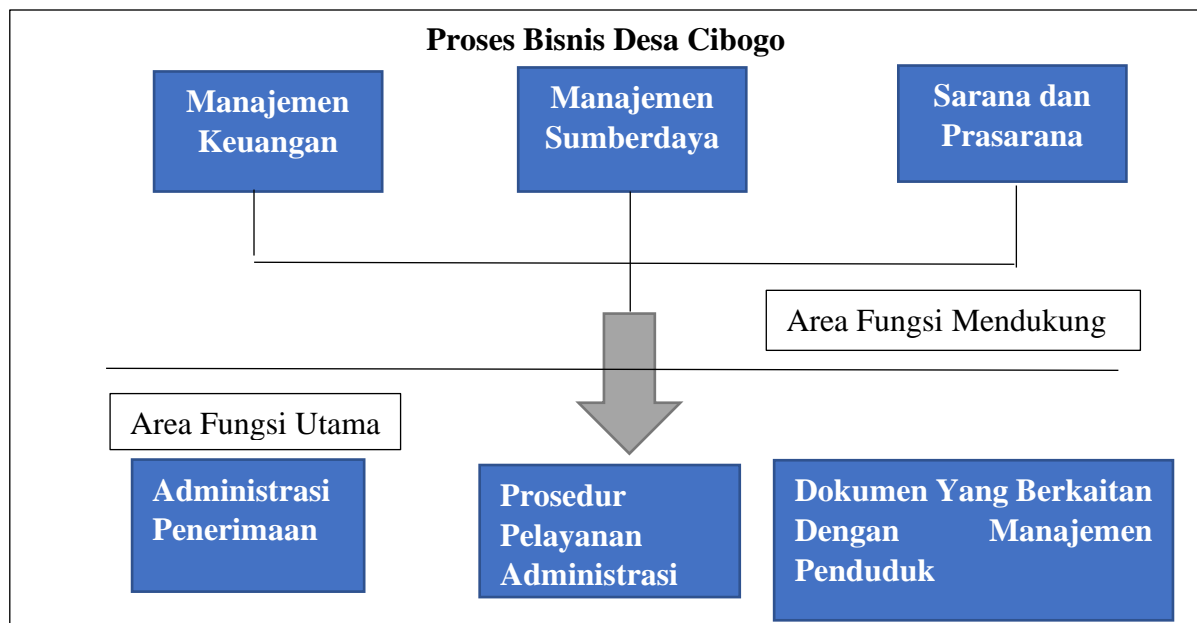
Proses Bisnis Desa Cibogo

Manajemen Keuangan

Manajemen Sumberdaya

Sarana dan Prasarana

Area Fungsi Mendukung

Area Fungsi Utama

Administrasi Penerimaan

Prosedur Pelayanan Administrasi

Dokumen Yang Berkaitan Dengan Manajemen Penduduk